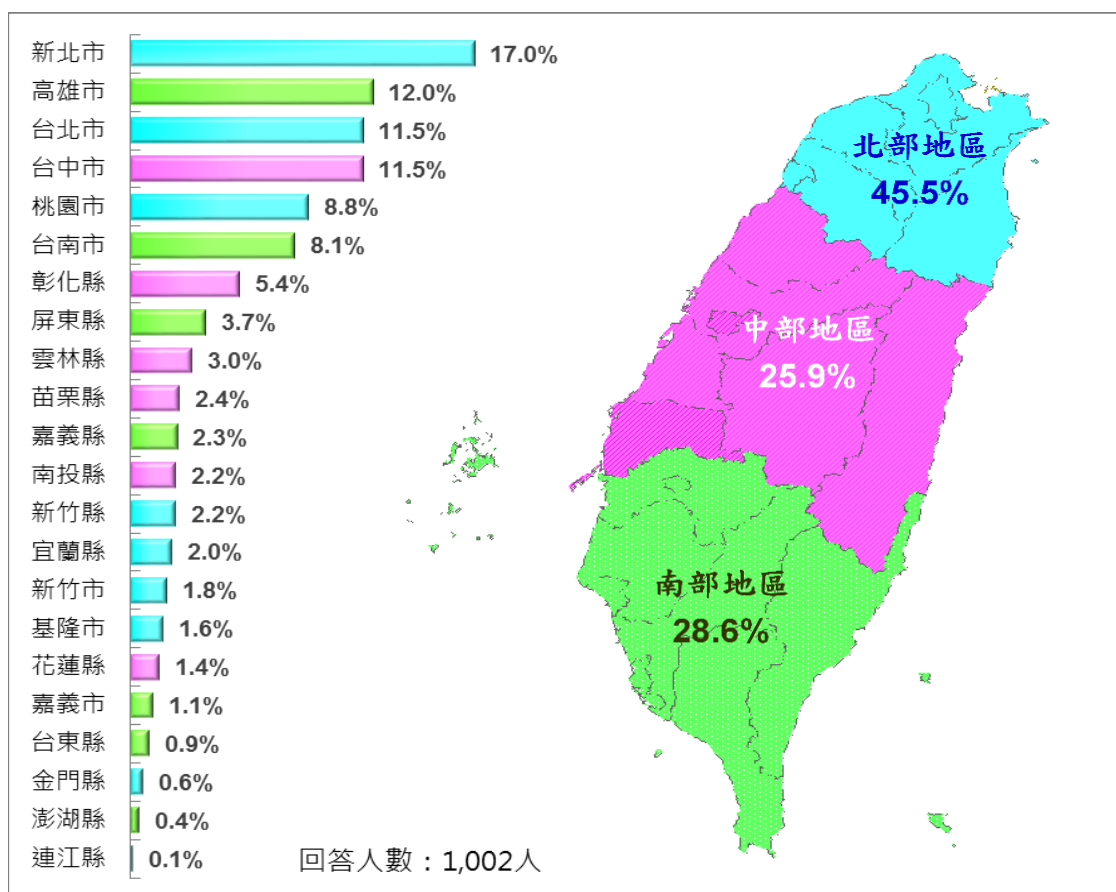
新北市 17.0%
高雄市 12.0%
台北市 11.5%
台中市 11.5%
桃園市 8.8%
台南市 8.1%
彰化縣 5.4%
屏東縣 3.7%
雲林縣 3.0%
苗栗縣 2.4%
嘉義縣 2.3%
南投縣 2.2%
新竹縣 2.2%
宜蘭縣 2.0%
新竹市 1.8%
基隆市 1.6%
花蓮縣 1.4%
嘉義市 1.1%
台東縣 0.9%
金門縣 0.6%
澎湖縣 0.4%
連江縣 0.1%

回答人數：1,002人

北部地區
45.5%

中部地區
25.9%

南部地區
28.6%